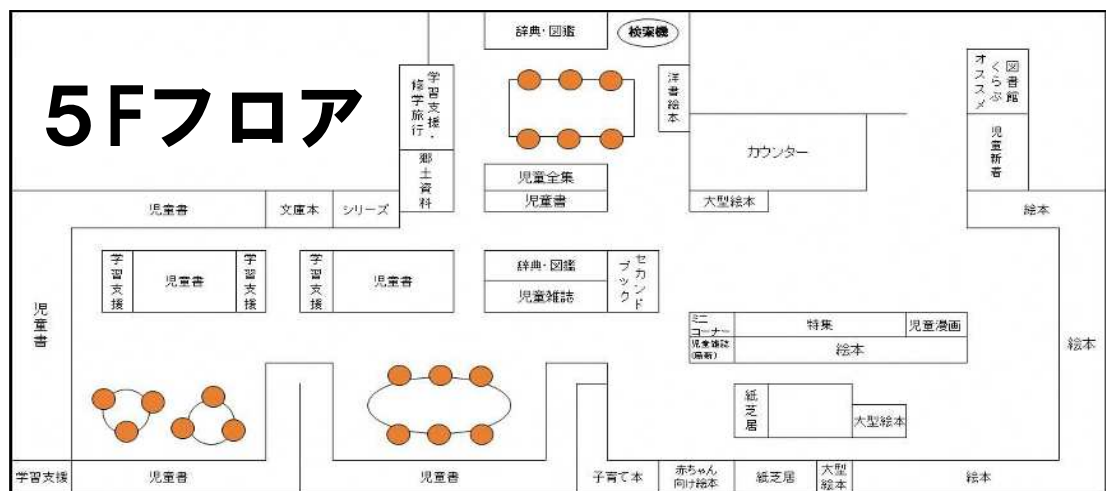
5Fフロア

辞典・図鑑
検索機
学習支援・修学旅行
洋書絵本
図書館くらぶオススメ
郷土資料
児童全集
児童書
カウンター
児童新着
児童書
文庫本
シリーズ
大型絵本
絵本
学習支援
児童書
学習支援
学習支援
児童書
辞典・図鑑
児童雑誌
セカンドブック
児童書
ミニコーナー
特集
児童漫画
児童雑誌(最新)
絵本
絵本
紙芝居
大型絵本
学習支援
児童書
児童書
子育て本
赤ちゃん向け絵本
紙芝居
大型絵本
絵本